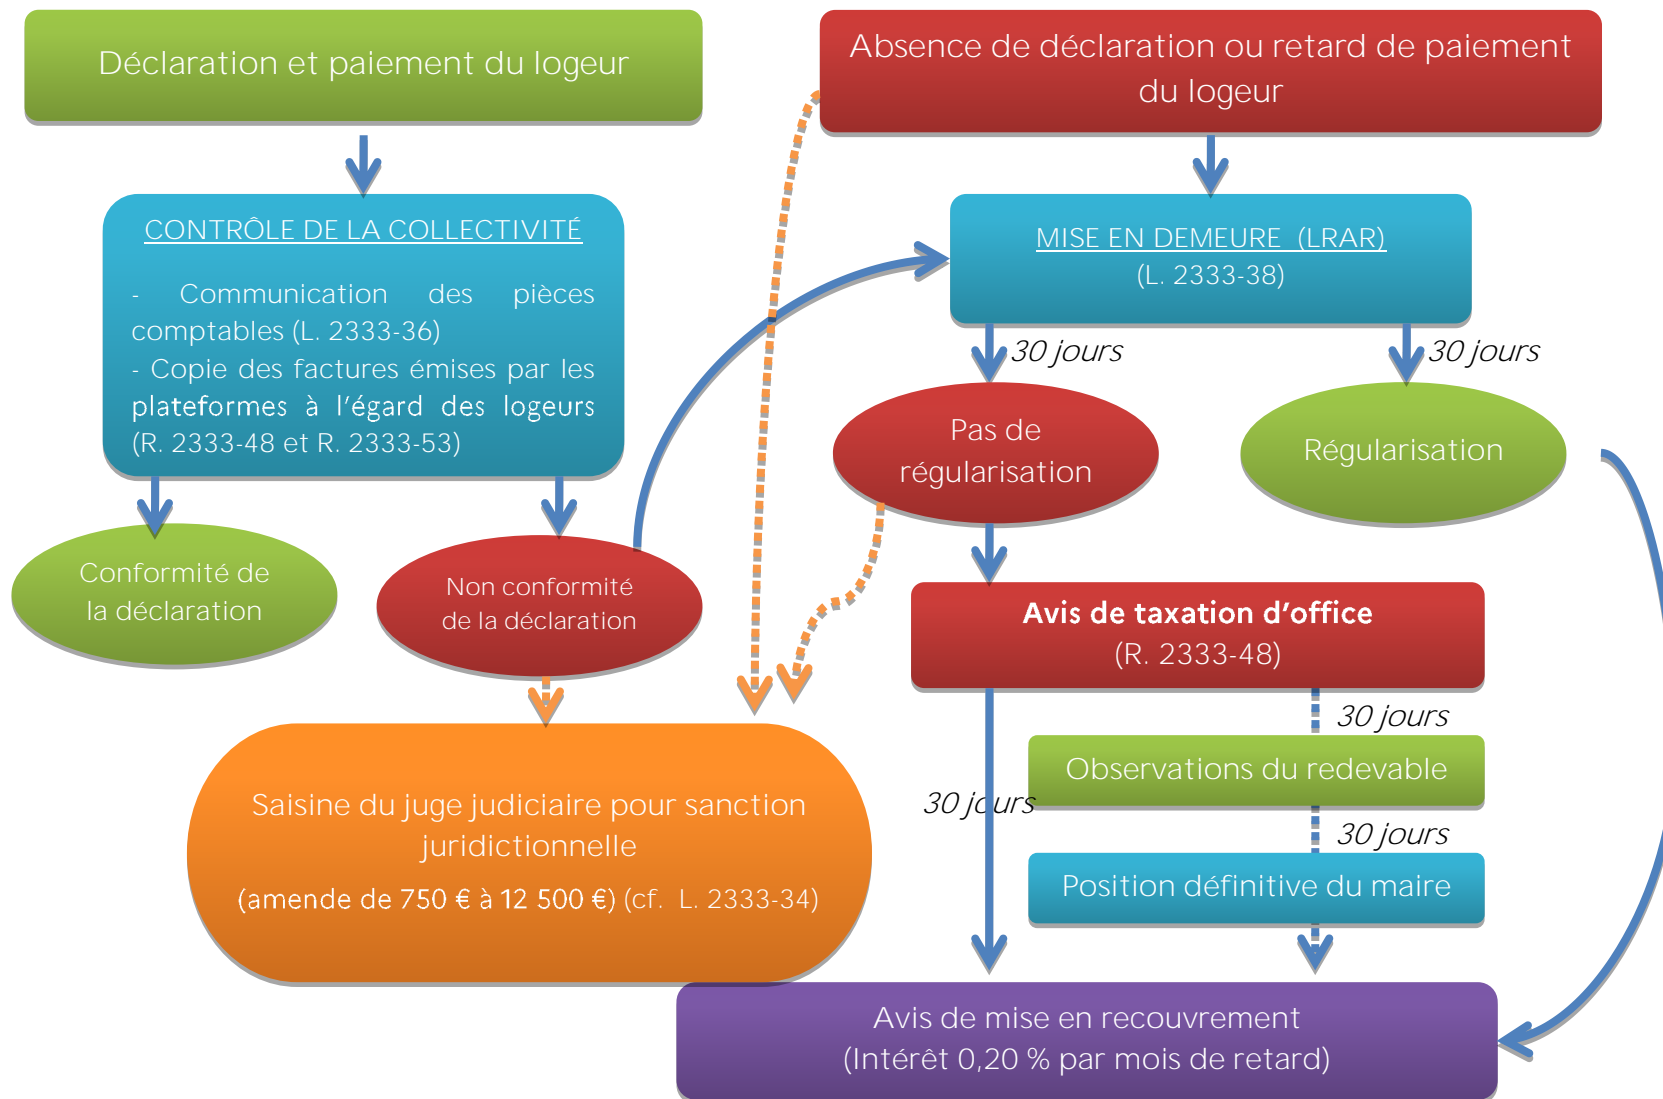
Déclaration et paiement du logeur

Absence de déclaration ou retard de paiement du logeur

CONTRÔLE DE LA COLLECTIVITÉ

- Communication des pièces comptables (L. 2333-36)
- Copie des factures émises par les plateformes à l'égard des logeurs (R. 2333-48 et R. 2333-53)

MISE EN DEMEURE (LRAR)
(L. 2333-38)

30 jours

30 jours

Pas de régularisation

Régularisation

Conformité de la déclaration

Non conformité de la déclaration

Avis de taxation d'office
(R. 2333-48)

30 jours

Observations du redevable

30 jours

30 jours

Position définitive du maire

Saisine du juge judiciaire pour sanction juridictionnelle
(amende de 750 € à 12 500 €) (cf. L. 2333-34)

Avis de mise en recouvrement
(Intérêt 0,20 % par mois de retard)